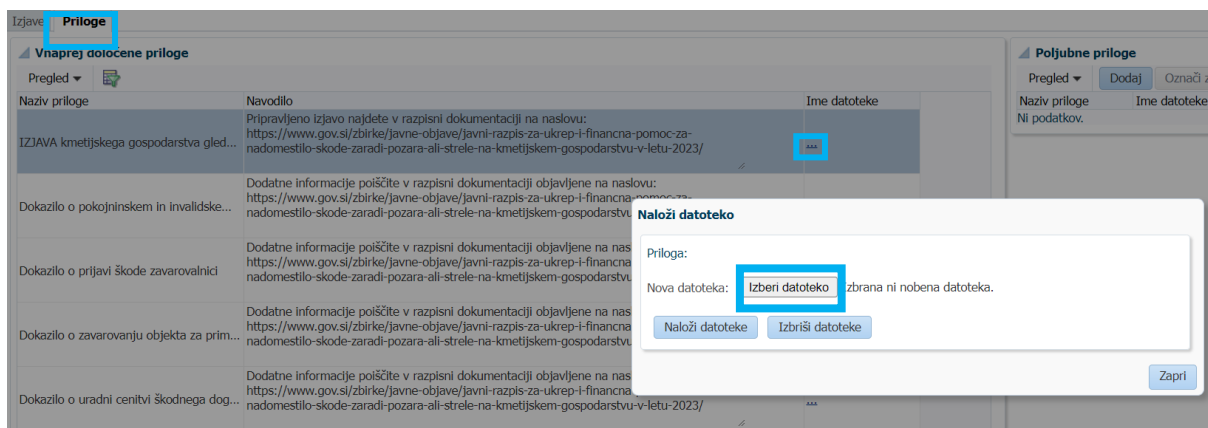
Izjave Priloge

Vnaprej določene priloge

Pregled ▾

| Naziv priloge | Navodilo | Ime datoteke |
|---|---|---|
| IZJAVA kmetijskega gospodarstva gled... | Pripravljeno izjavo najdete v razpisni dokumentaciji na naslovu: https://www.gov.si/zbirke/javne-objave/javni-razpis-za-ukrep-i-financna-pomoc-za-nadomestilo-skode-zaradi-pozara-ali-strele-na-kmetijskem-gospodarstvu-v-letu-2023/ | ... |
| Dokazilo o pokojninskem in invalidske... | Dodatne informacije poiščite v razpisni dokumentaciji objavljene na naslovu: https://www.gov.si/zbirke/javne-objave/javni-razpis-za-ukrep-i-financna-pomoc-za-nadomestilo-skode-zaradi-pozara-ali-strele-na-kmetijskem-gospodarstvu-v-letu-2023/ | |
| Dokazilo o prijavi škode zavarovalnici | Dodatne informacije poiščite v razpisni dokumentaciji objavljene na naslovu: https://www.gov.si/zbirke/javne-objave/javni-razpis-za-ukrep-i-financna-pomoc-za-nadomestilo-skode-zaradi-pozara-ali-strele-na-kmetijskem-gospodarstvu-v-letu-2023/ | |
| Dokazilo o zavarovanju objekta za prim... | Dodatne informacije poiščite v razpisni dokumentaciji objavljene na nas https://www.gov.si/zbirke/javne-objave/javni-razpis-za-ukrep-i-financna-nadomestilo-skode-zaradi-pozara-ali-strele-na-kmetijskem-gospodarstvu-v-letu-2023/ | |
| Dokazilo o uradni cenitvi škodnega dog... | Dodatne informacije poiščite v razpisni dokumentaciji objavljene na nas https://www.gov.si/zbirke/javne-objave/javni-razpis-za-ukrep-i-financna-nadomestilo-skode-zaradi-pozara-ali-strele-na-kmetijskem-gospodarstvu-v-letu-2023/ | ... |

Poljubne priloge

Pregled ▾ Dodaj Označi

| Naziv priloge | Ime datoteke |
|---|---|
| Ni podatkov. | |

Naloži datoteko

Priloga:

Nova datoteka: Izberi datoteko Izbrana ni nobena datoteka.

Naloži datoteke Izbriši datoteke

Zapri